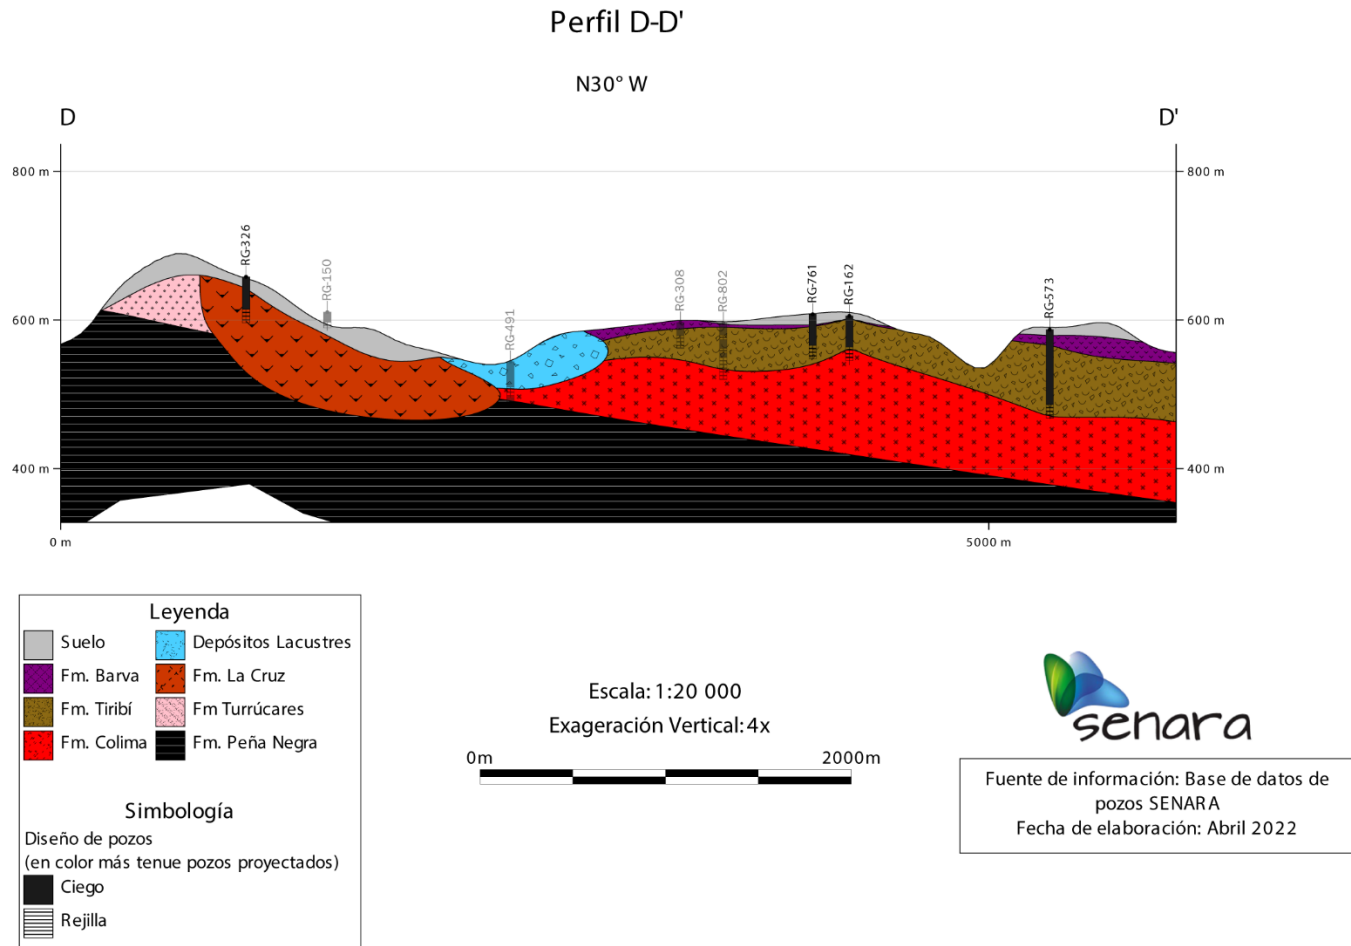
Perfil D-D'

N30° W

D

D'

800 m
600 m
400 m

800 m
600 m
400 m

RG-326
RG-150
RG-491
RG-308
RG-802
RG-761
RG-162
RG-573

0 m
5000 m

Leyenda
Suelo
Depósitos Lacustres
Fm. Barva
Fm. La Cruz
Fm. Tiribí
Fm Turrúcares
Fm. Colima
Fm. Peña Negra

Simbología
Diseño de pozos
(en color más tenue pozos proyectados)
Ciego
Rejilla

Escala: 1:20 000
Exageración Vertical: 4x
0m
2000m

senara

Fuente de información: Base de datos de pozos SENARA
Fecha de elaboración: Abril 2022